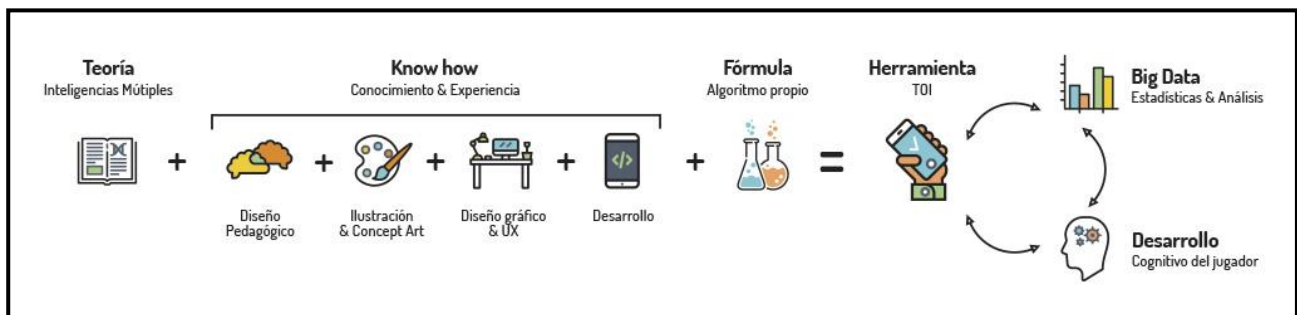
Teoría
Inteligencias Mútiples

Know how
Conocimiento & Experiencia

Fórmula
Algoritmo propio

Herramienta
TOI

Big Data
Estadísticas & Análisis

+ + + + + =

Diseño Pedagógico

Ilustración & Concept Art

Diseño gráfico & UX

Desarrollo

Desarrollo
Cognitivo del jugador